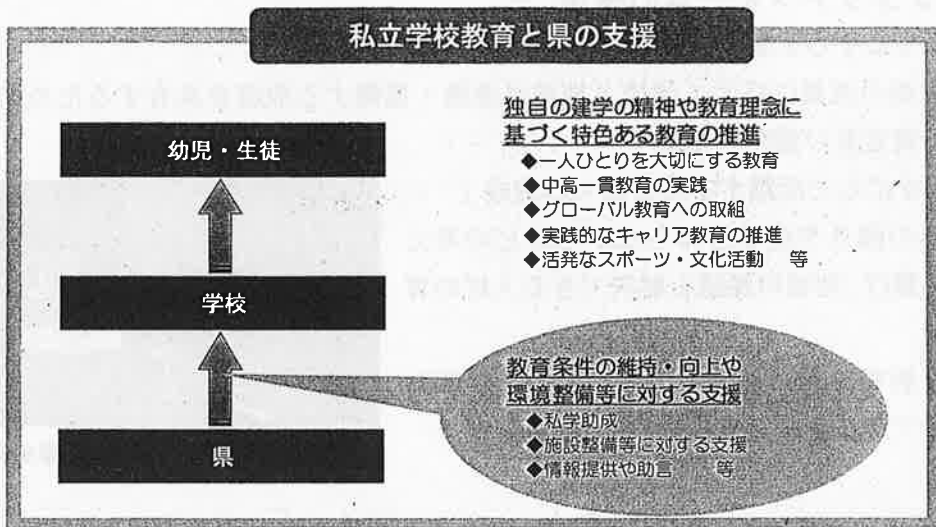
私立学校教育と県の支援

幼児・生徒

学校

県

独自の建学の精神や教育理念に基づく特色ある教育の推進
◆一人ひとりを大切にする教育
◆中高一貫教育の実践
◆グローバル教育への取組
◆実践的なキャリア教育の推進
◆活発なスポーツ・文化活動　等

教育条件の維持・向上や環境整備等に対する支援
◆私学助成
◆施設整備等に対する支援
◆情報提供や助言　等